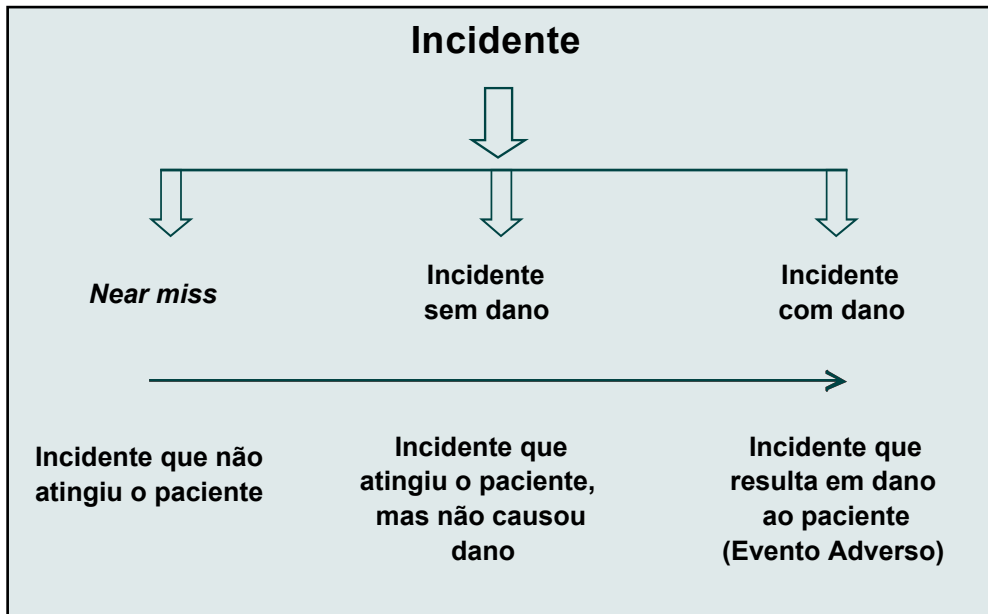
Incidente

*Near miss*

Incidente sem dano

Incidente com dano

Incidente que não atingiu o paciente

Incidente que atingiu o paciente, mas não causou dano

Incidente que resulta em dano ao paciente (Evento Adverso)